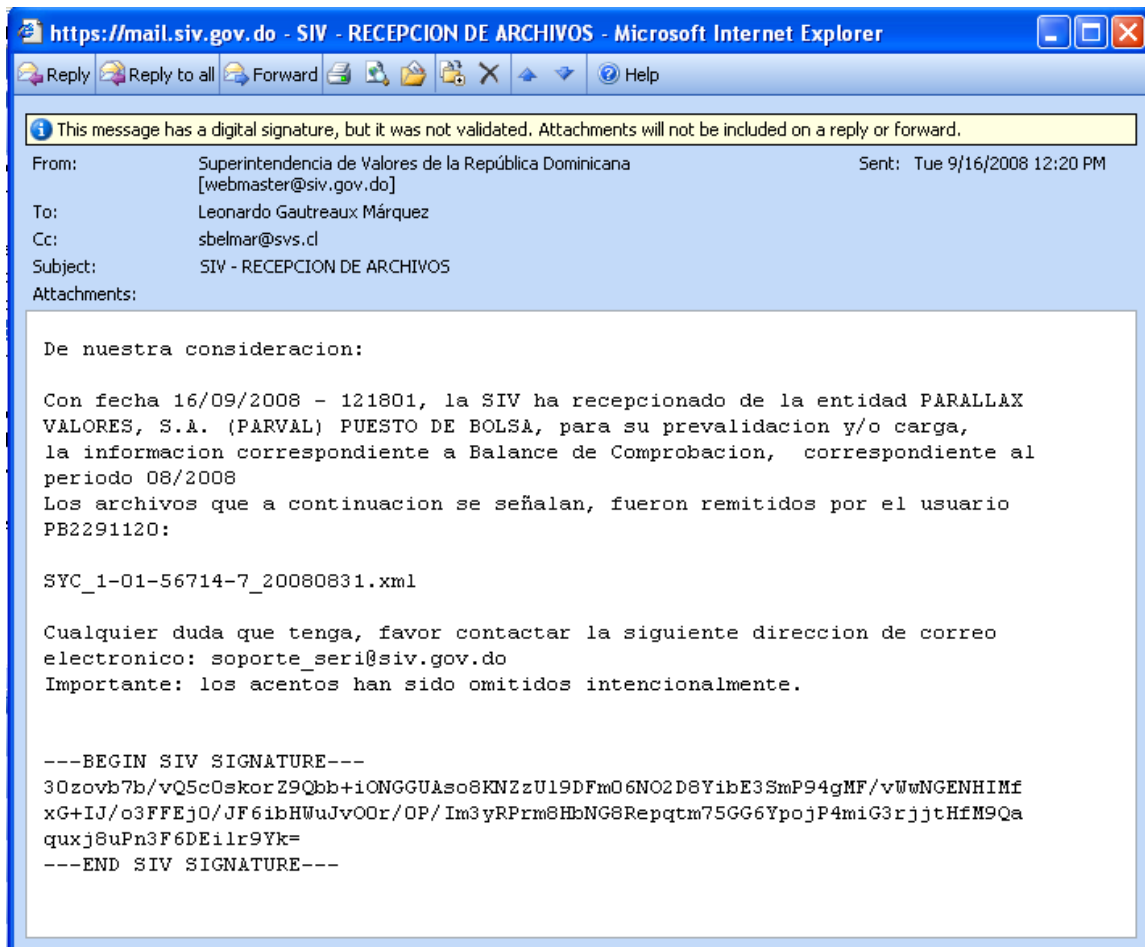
https://mail.siv.gov.do - SIV - RECEPCION DE ARCHIVOS - Microsoft Internet Explorer

Reply Reply to all Forward Help

This message has a digital signature, but it was not validated. Attachments will not be included on a reply or forward.

From: Superintendencia de Valores de la República Dominicana [webmaster@siv.gov.do]
Sent: Tue 9/16/2008 12:20 PM
To: Leonardo Gautreaux Márquez
Cc: sbelmar@svs.cl
Subject: SIV - RECEPCION DE ARCHIVOS
Attachments:

De nuestra consideracion:

Con fecha 16/09/2008 - 121801, la SIV ha recepcionado de la entidad PARALLAX VALORES, S.A. (PARVAL) PUESTO DE BOLSA, para su prevalidacion y/o carga, la informacion correspondiente a Balance de Comprobacion, correspondiente al periodo 08/2008
Los archivos que a continuacion se señalan, fueron remitidos por el usuario PB2291120:

SYC_1-01-56714-7_20080831.xml

Cualquier duda que tenga, favor contactar la siguiente direccion de correo electronico: soporte_seri@siv.gov.do
Importante: los acentos han sido omitidos intencionalmente.

---BEGIN SIV SIGNATURE---
30zovb7b/vQ5c0skorZ9Qbb+iONGGUAso8KNZzU19DFm06NO2D8YibE3SmP94gMF/vWwNGENHIMf
xG+IJ/o3FFEj0/JF6ibHWuJvO0r/OP/Im3yRPrm8HbNG8Repqtm75GG6YpojP4miG3rjjtHfM9Qa
quxj8uPn3F6DEilr9Yk=
---END SIV SIGNATURE---